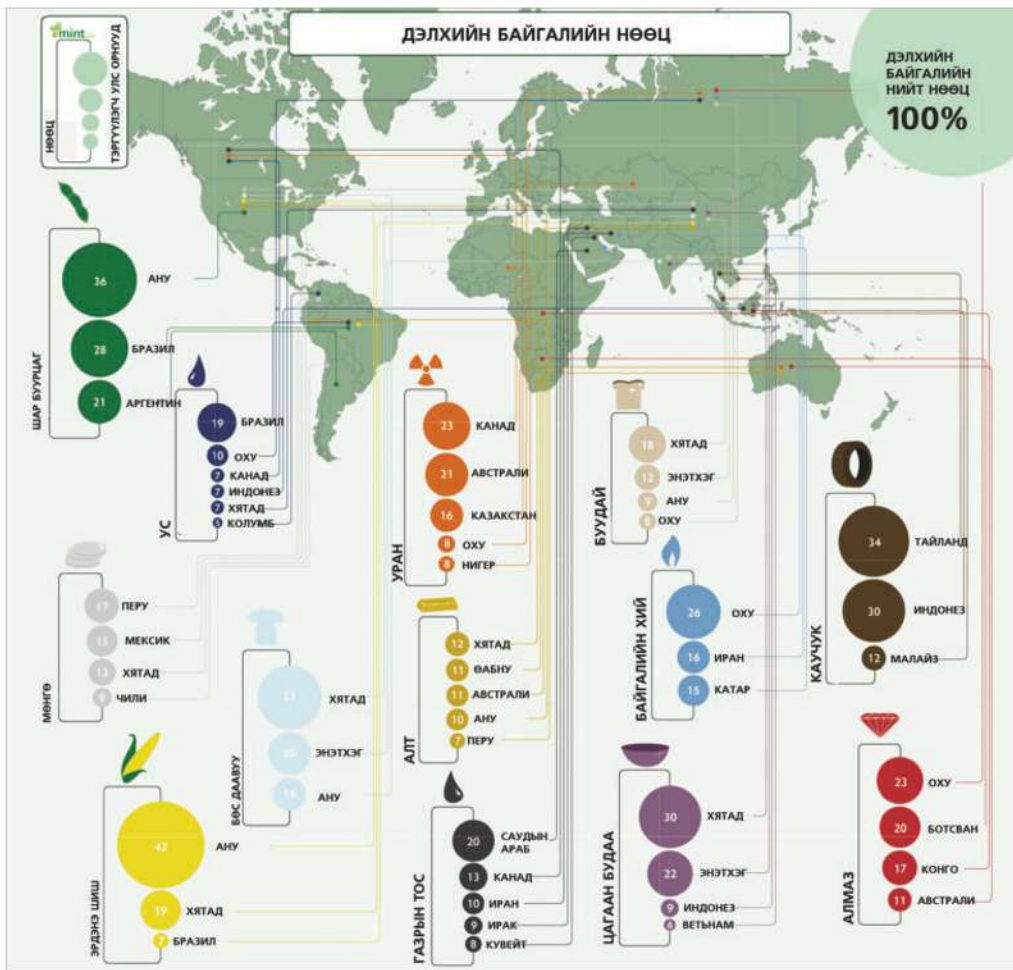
ДЭЛХИЙН БАЙГАЛИЙН НӨӨЦ

mint

НӨӨЦ

ТЭРГҮҮЛЭГЧ УЛС ОРНУУД

ДЭЛХИЙН БАЙГАЛИЙН НИЙТ НӨӨЦ 100%

ШАР БУУРЦАГ
36 АНУ
28 БРАЗИЛ
21 АРГЕНТИН

УС
19 БРАЗИЛ
10 ОХУ
7 КАНАД
7 ИНДОНЕЗ
7 ХЯТАД
5 КОЛУМБ

УРАН
23 КАНАД
21 АВСТРАЛИ
16 КАЗАКСТАН
8 ОХУ
8 НИГЕР

БУУДАЙ
18 ХЯТАД
12 ЭНЭТХЭГ
9 АНУ
8 ОХУ

КАУЧУК
34 ТАЙЛАНД
30 ИНДОНЕЗ
12 МАЛАЙЗ

МӨНГӨ
17 ПЕРУ
15 МЕКСИК
13 ХЯТАД
8 ЧИЛИ

БӨС ДААВУУ
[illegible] ХЯТАД
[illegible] ЭНЭТХЭГ
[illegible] АНУ

АЛТ
12 ХЯТАД
11 ӨАБНУ
11 АВСТРАЛИ
10 АНУ
7 ПЕРУ

БАЙГАЛИЙН ХИЙ
26 ОХУ
16 ИРАН
15 КАТАР

ЭРДЭНЭ ШИШ
42 АНУ
19 ХЯТАД
7 БРАЗИЛ

ГАЗРЫН ТОС
20 САУДЫН АРАБ
13 КАНАД
10 ИРАН
9 ИРАК
8 КУВЕЙТ

ЦАГААН БУДАА
30 ХЯТАД
22 ЭНЭТХЭГ
9 ИНДОНЕЗ
6 ВЕТЬНАМ

АЛМАЗ
23 ОХУ
20 БОТСВАН
17 КОНГО
11 АВСТРАЛИ